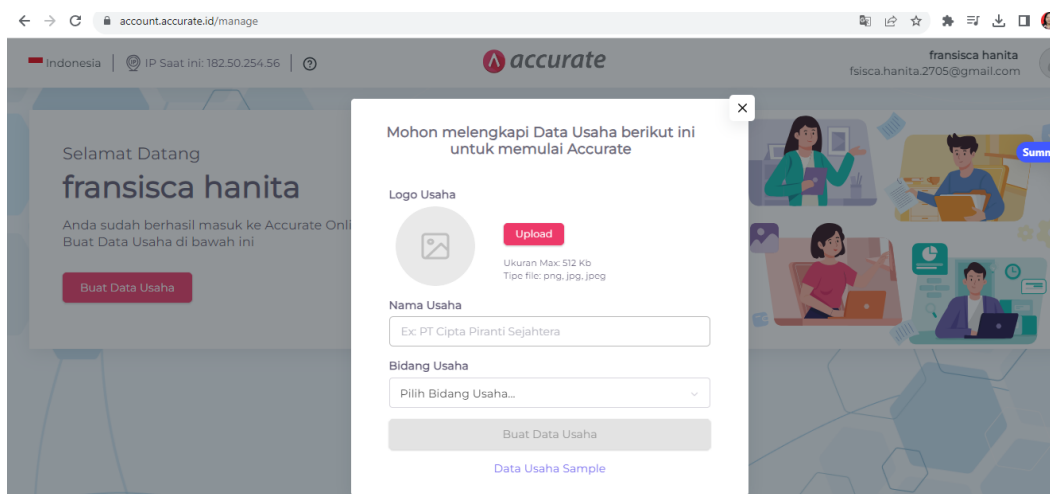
account.accurate.id/manage

Indonesia | IP Saat ini: 182.50.254.56 | ?

accurate

fransisca hanita
fsisca.hanita.2705@gmail.com

Selamat Datang
fransisca hanita
Anda sudah berhasil masuk ke Accurate Onli
Buat Data Usaha di bawah ini

Buat Data Usaha

Summ

×

Mohon melengkapi Data Usaha berikut ini untuk memulai Accurate

Logo Usaha

Upload

Ukuran Max: 512 Kb
Tipe file: png, jpg, jpeg

Nama Usaha

Ex: PT Cipta Piranti Sejahtera

Bidang Usaha

Pilih Bidang Usaha...

Buat Data Usaha

Data Usaha Sample